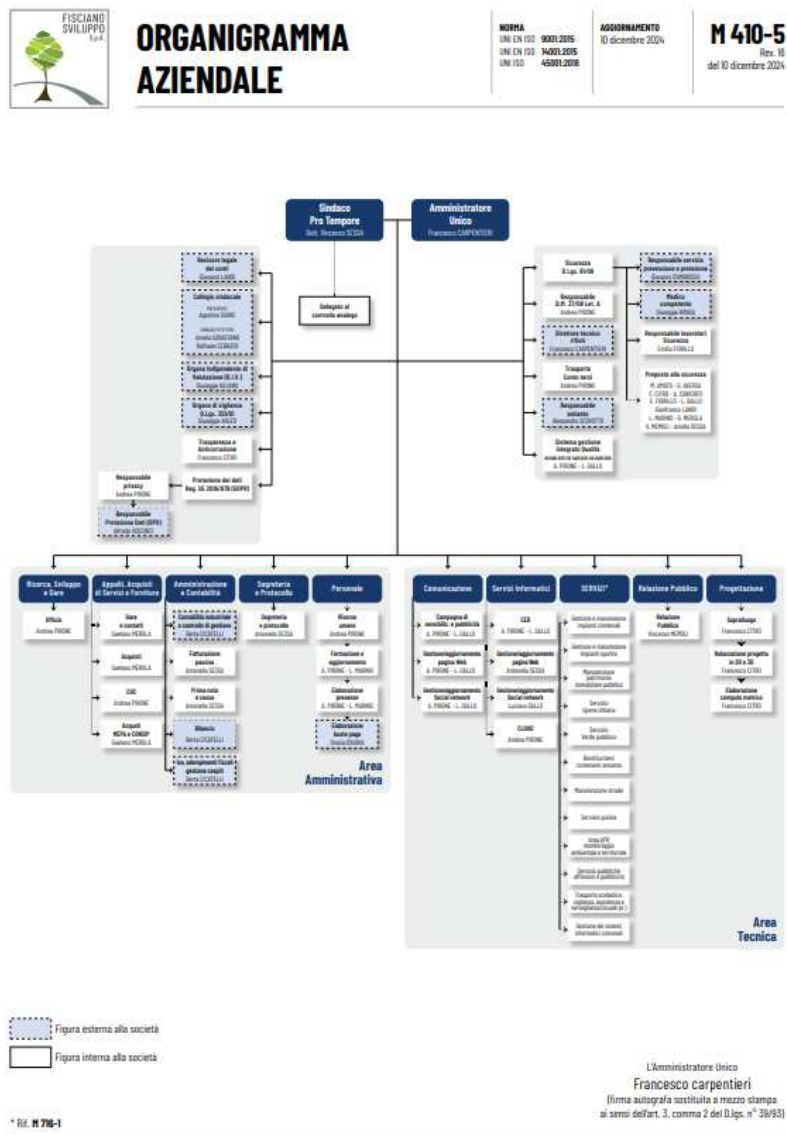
FISCIANO SVILUPPO S.p.A.

ORGANIGRAMMA AZIENDALE

NORMA
UNI EN ISO 9001:2015
UNI EN ISO 14001:2015
UNI ISO 45001:2018

AGGIORNAMENTO
10 dicembre 2024

M 410-5
Rev. 16
del 10 dicembre 2024

Sindaco Pro Tempore
Dott. Vincenzo SESSA

Amministratore Unico
Francesco CARPENTIERI

Revisore legale dei conti
Giovanni LANDI

Collegio sindacale
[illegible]

Organo Indipendente di Valutazione (O.I.V.)
Giuseppe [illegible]

Organo di vigilanza D.Lgs. 231/01
Giuseppe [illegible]

Trasparenza e Anticorruzione
Francesca CITRO

Protezione dei dati Reg. UE 2016/679 (GDPR)

Responsabile privacy
Andrea PIRONE

Responsabile Protezione Dati (DPO)
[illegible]

Delegato al controllo analogo

Sicurezza D.Lgs. 81/08

Responsabile servizio prevenzione e protezione
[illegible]

Medico competente
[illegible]

Responsabile D.M. 37/08 Let. A
Andrea PIRONE

Direttore tecnico rifiuti
Francesco CARPENTIERI

Responsabile lavoratori Sicurezza
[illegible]

Trasporto Conto terzi
Andrea PIRONE

Preposto alla sicurezza
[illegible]

Responsabile sistemi
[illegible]

Sistema gestione Integrato Qualità
A. PIRONE - L. GALLO

Ricerca, Sviluppo e Gare
Ufficio
Andrea PIRONE

Appalti, Acquisti di Servizi e Forniture
Gare e contatti
Gaetano MEROLA
Acquisti
Gaetano MEROLA
CIG
Andrea PIRONE
Acquisti MEPA e CONSIP
Gaetano MEROLA

Amministrazione e Contabilità
Contabilità industriale e controllo di gestione
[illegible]
Fatturazione passiva
Antonella SESSA
Prima nota e cassa
Antonella SESSA
Bilancio
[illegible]
Adempimenti fiscali gestione cespiti
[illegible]

Segreteria e Protocollo
Segreteria e protocollo
Antonella SESSA

Personale
Risorse umane
Andrea PIRONE
Formazione e aggiornamento
A. PIRONE - L. MARINO
Elaborazione presenze
A. PIRONE - L. MARINO
Elaborazione buste paga
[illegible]

Area Amministrativa

Comunicazione
Campagne di sensibilizzazione e pubblicità
A. PIRONE - L. GALLO
Gestione/aggiornamento pagina Web
A. PIRONE - L. GALLO
Gestione/aggiornamento Social network
A. PIRONE - L. GALLO

Servizi Informatici
CED
A. PIRONE - L. GALLO
Gestione/aggiornamento pagina Web
Antonella SESSA
Gestione/aggiornamento Social network
Luciano GALLO
CLOUD
Andrea PIRONE

SERVIZI*
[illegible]
Manutenzione strade
Servizio pulizie
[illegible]

Relazioni Pubbliche
Relazioni Pubbliche
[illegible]

Progettazione
Sopralluogo
Francesca CITRO
Realizzazione progetto in 2D e 3D
Francesca CITRO
Elaborazione computo metrico
Francesca CITRO

Area Tecnica

Figura esterna alla società
Figura interna alla società

L'Amministratore Unico
Francesco carpentieri
(firma autografa sostituita a mezzo stampa ai sensi dell'art. 3, comma 2 del D.lgs. n° 39/93)

* Rif. M 716-1